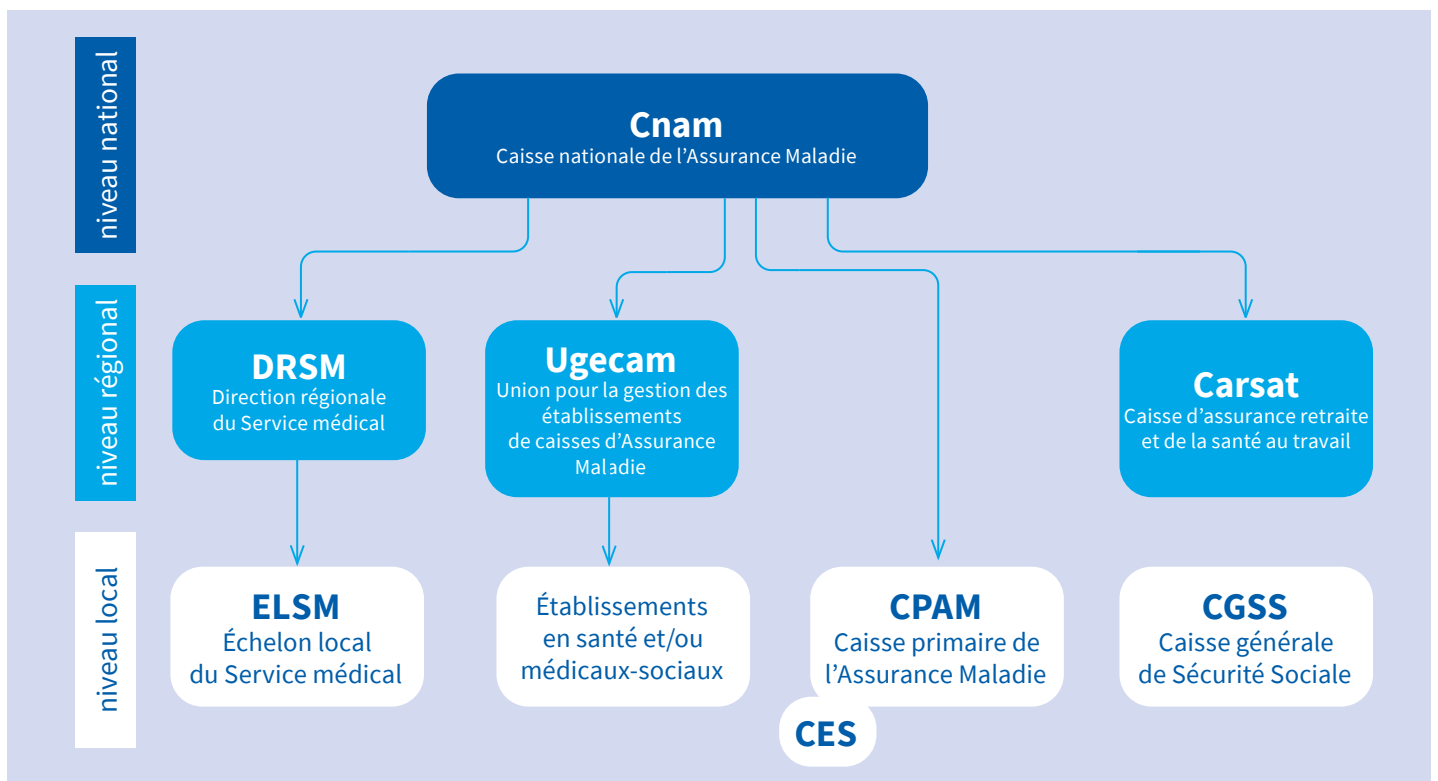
niveau national

Cnam
Caisse nationale de l'Assurance Maladie

niveau régional

DRSM
Direction régionale du Service médical

Ugecam
Union pour la gestion des établissements de caisses d'Assurance Maladie

Carsat
Caisse d'assurance retraite et de la santé au travail

niveau local

ELSM
Échelon local du Service médical

Établissements en santé et/ou médicaux-sociaux

CPAM
Caisse primaire de l'Assurance Maladie

CES

CGSS
Caisse générale de Sécurité Sociale